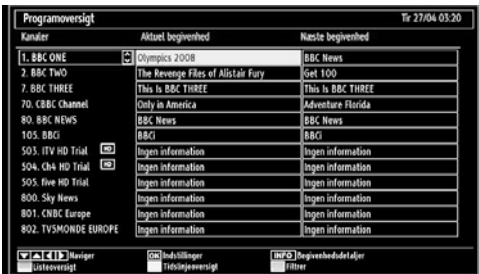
Programoversigt

Tir 27/04 03:20

| Kanaler | Aktuel begivenhed | Næste begivenhed |
|---|---|---|
| 1. BBC ONE | Olympics 2008 | BBC News |
| 2. BBC TWO | The Revenge Files of Alistair Fury | Get 100 |
| 7. BBC THREE | This Is BBC THREE | This Is BBC THREE |
| 70. CBBC Channel | Only in America | Adventure Florida |
| 80. BBC NEWS | BBC News | BBC News |
| 105. BBCi | BBCi | BBCi |
| 503. ITV HD Trial HD | Ingen information | Ingen information |
| 504. Ch4 HD Trial HD | Ingen information | Ingen information |
| 505. five HD Trial | Ingen information | Ingen information |
| 800. Sky News | Ingen information | Ingen information |
| 801. CNBC Europe | Ingen information | Ingen information |
| 802. TV5MONDE EUROPE | Ingen information | Ingen information |

Naviger
OK Indstillinger
INFO Begivenhedsdetaljer
Listeoversigt
Tidslinjeoversigt
Filtrer